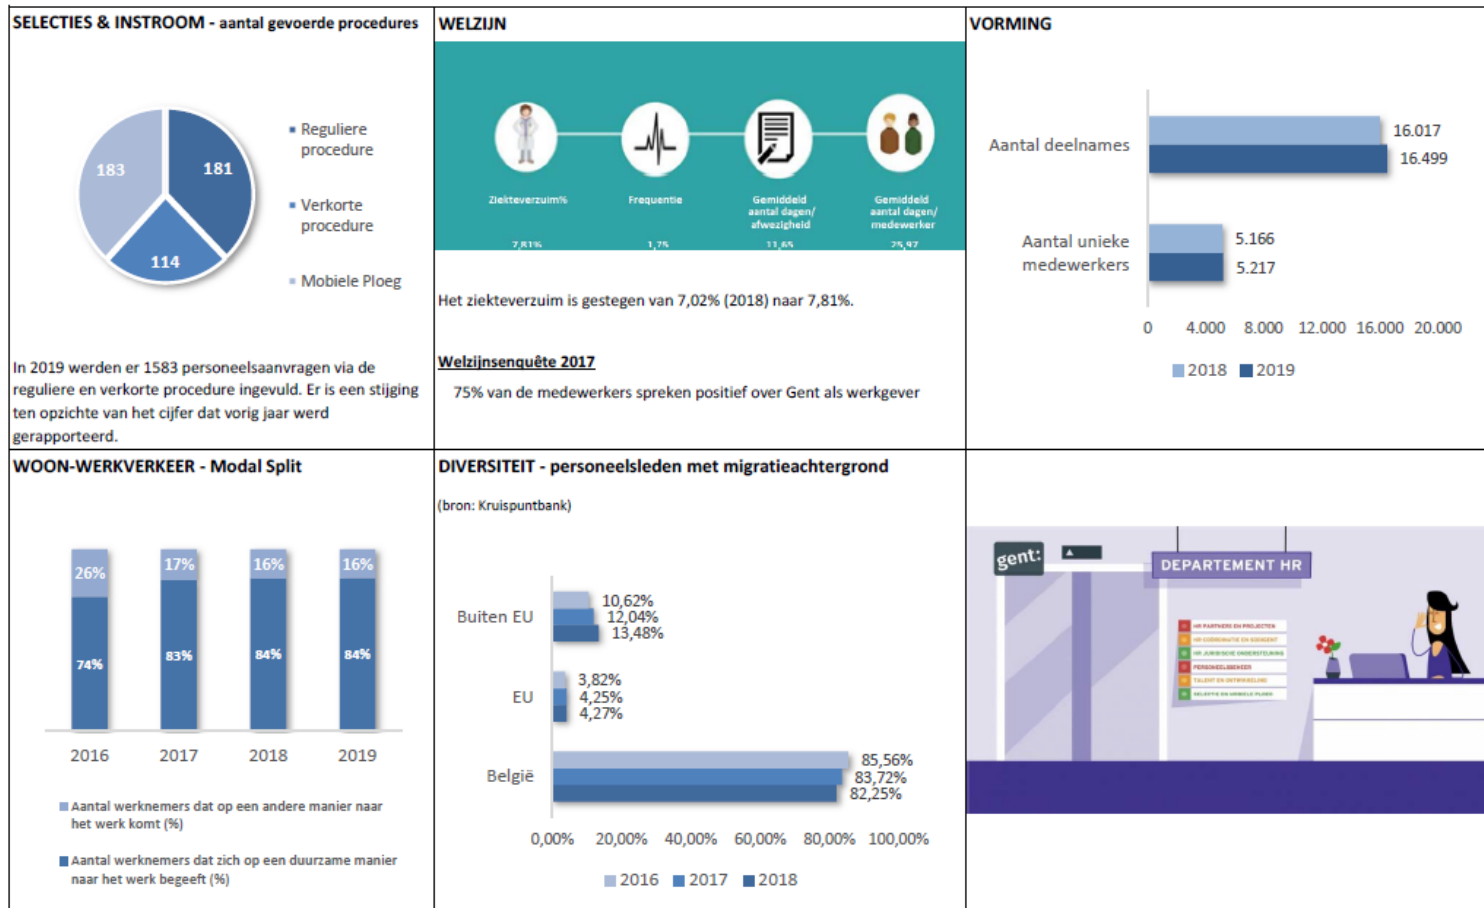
SELECTIES & INSTROOM - aantal gevoerde procedures

183
181
114

Reguliere procedure
Verkorte procedure
Mobiele Ploeg

In 2019 werden er 1583 personeelsaanvragen via de reguliere en verkorte procedure ingevuld. Er is een stijging ten opzichte van het cijfer dat vorig jaar werd gerapporteerd.

WELZIJN

Ziekteverzuim%
7,81%
Frequentie
1,75
Gemiddeld aantal dagen/ afwezigheid
11,65
Gemiddeld aantal dagen/ medewerker
25,97

Het ziekteverzuim is gestegen van 7,02% (2018) naar 7,81%.

Welzijnsenquête 2017

75% van de medewerkers spreken positief over Gent als werkgever

VORMING

Aantal deelnames
16.017
16.499
Aantal unieke medewerkers
5.166
5.217

0 4.000 8.000 12.000 16.000 20.000

2018 2019

WOON-WERKVERKEER - Modal Split

26%
74%
17%
83%
16%
84%
16%
84%

2016 2017 2018 2019

Aantal werknemers dat op een andere manier naar het werk komt (%)

Aantal werknemers dat zich op een duurzame manier naar het werk begeeft (%)

DIVERSITEIT - personeelsleden met migratieachtergrond

(bron: Kruispuntbank)

Buiten EU
10,62%
12,04%
13,48%
EU
3,82%
4,25%
4,27%
België
85,56%
83,72%
82,25%

0,00% 20,00% 40,00% 60,00% 80,00% 100,00%

2016 2017 2018

gent:

DEPARTEMENT HR

HR PARTNERS EN PROJECTEN
HR COÖRDINATIE EN SUPPORT
HR JURIDISCHE ONDERSTEUNING
PERSONEELSBEHEER
TALENT EN ONTWIKKELING
SELECTIE EN MOBIELE PLOEG